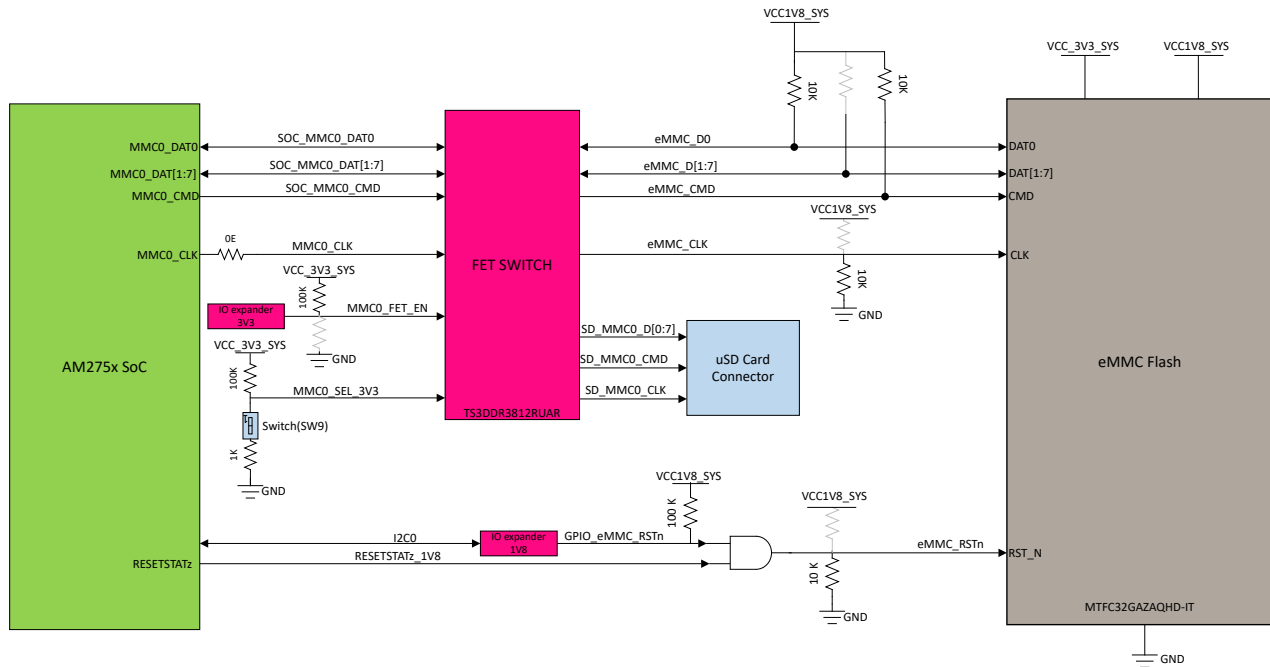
VCC1V8_SYS

VCC_3V3_SYS

VCC1V8_SYS

10K

10K

MMC0_DAT0

SOC_MMC0_DAT0

eMMC_D0

DAT0

MMC0_DAT[1:7]

SOC_MMC0_DAT[1:7]

eMMC_D[1:7]

DAT[1:7]

MMC0_CMD

SOC_MMC0_CMD

eMMC_CMD

CMD

VCC1V8_SYS

0E

MMC0_CLK

MMC0_CLK

FET SWITCH

eMMC_CLK

CLK

VCC_3V3_SYS

10K

100K

GND

IO expander 3V3

MMC0_FET_EN

GND

SD_MMC0_D[0:7]

VCC_3V3_SYS

SD_MMC0_CMD

uSD Card Connector

AM275x SoC

eMMC Flash

100K

MMC0_SEL_3V3

SD_MMC0_CLK

TS3DDR3812RUAR

Switch(SW9)

1K

GND

VCC1V8_SYS

100 K

VCC1V8_SYS

I2C0

IO expander 1V8

GPIO_eMMC_RSTn

eMMC_RSTn

RST_N

RESETSTATz

RESETSTATz_1V8

10 K

GND

MTFC32GAZAQHD-IT

GND